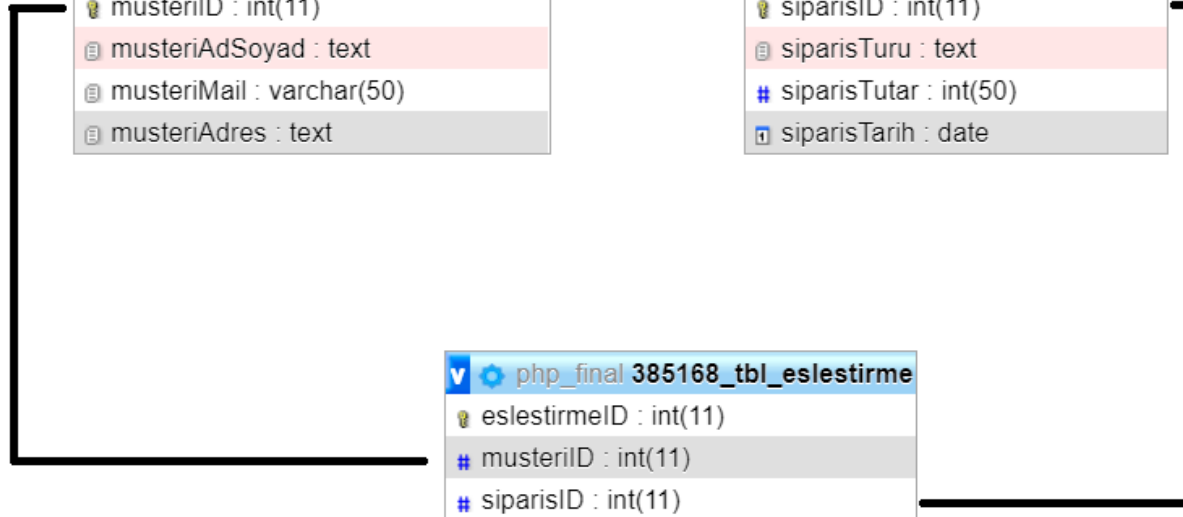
musteriID : int(11)
musteriAdSoyad : text
musteriMail : varchar(50)
musteriAdres : text

siparisID : int(11)
siparisTuru : text
siparisTutar : int(50)
siparisTarih : date

php_final 385168_tbl_eslestirme
eslestirmeID : int(11)
musteriID : int(11)
siparisID : int(11)